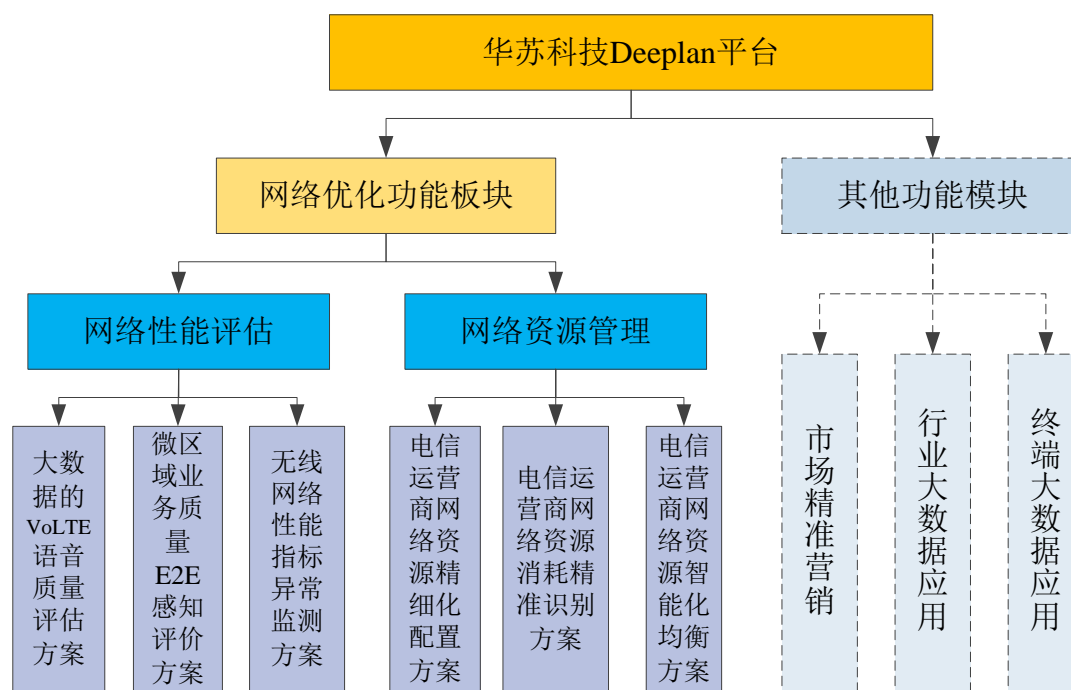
华苏科技Deeplan平台

网络优化功能板块

其他功能模块

网络性能评估

网络资源管理

大数据的VoLTE语音质量评估方案

微区域业务质量E2E感知评价方案

无线网络性能指标异常监测方案

电信运营商网络资源精细化配置方案

电信运营商网络资源消耗精准识别方案

电信运营商网络资源智能化均衡方案

市场精准营销

行业大数据应用

终端大数据应用